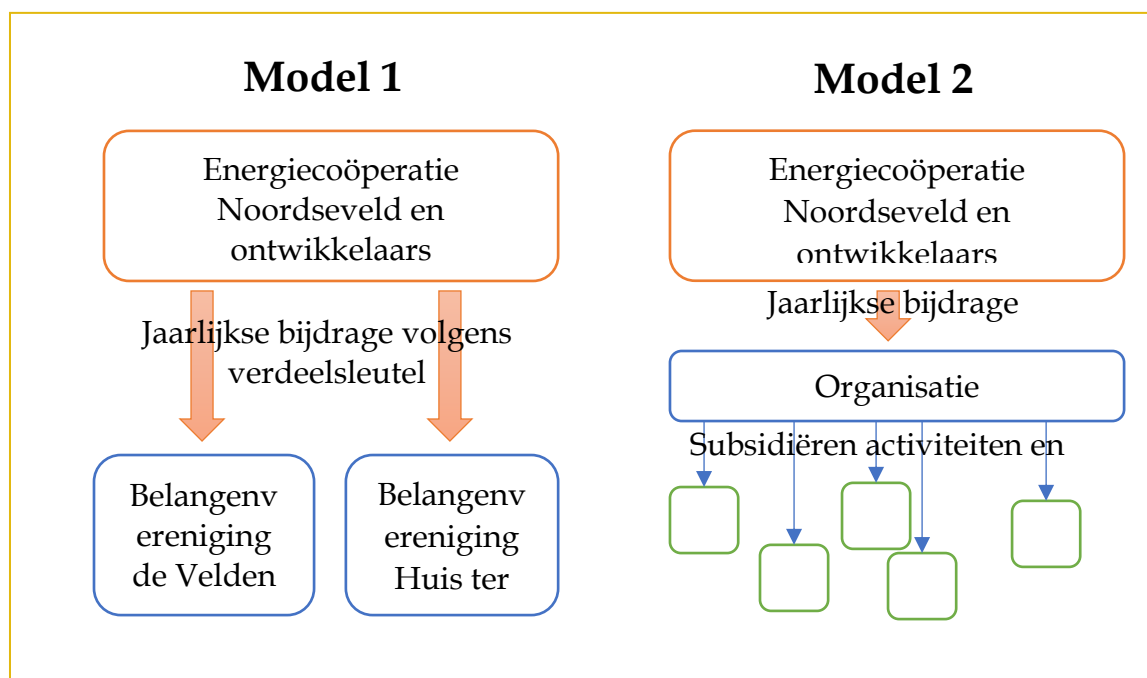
Model 1

Energiecoöperatie Noordseveld en ontwikkelaars

Jaarlijkse bijdrage volgens verdeelsleutel

Belangenvereniging de Velden

Belangenvereniging Huis ter

Model 2

Energiecoöperatie Noordseveld en ontwikkelaars

Jaarlijkse bijdrage

Organisatie

Subsidiëren activiteiten en